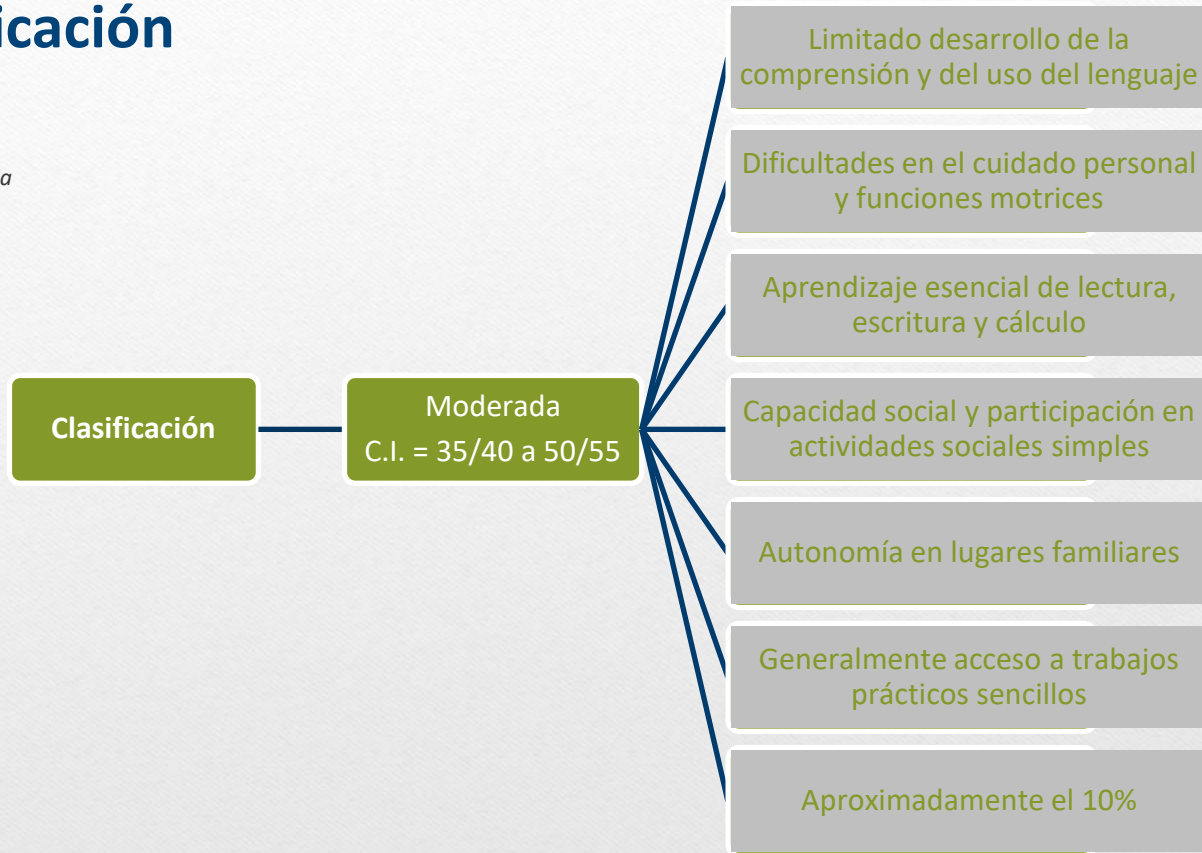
icación

a

Clasificación

Moderada
C.I. = 35/40 a 50/55

Limitado desarrollo de la comprensión y del uso del lenguaje

Dificultades en el cuidado personal y funciones motrices

Aprendizaje esencial de lectura, escritura y cálculo

Capacidad social y participación en actividades sociales simples

Autonomía en lugares familiares

Generalmente acceso a trabajos prácticos sencillos

Aproximadamente el 10%